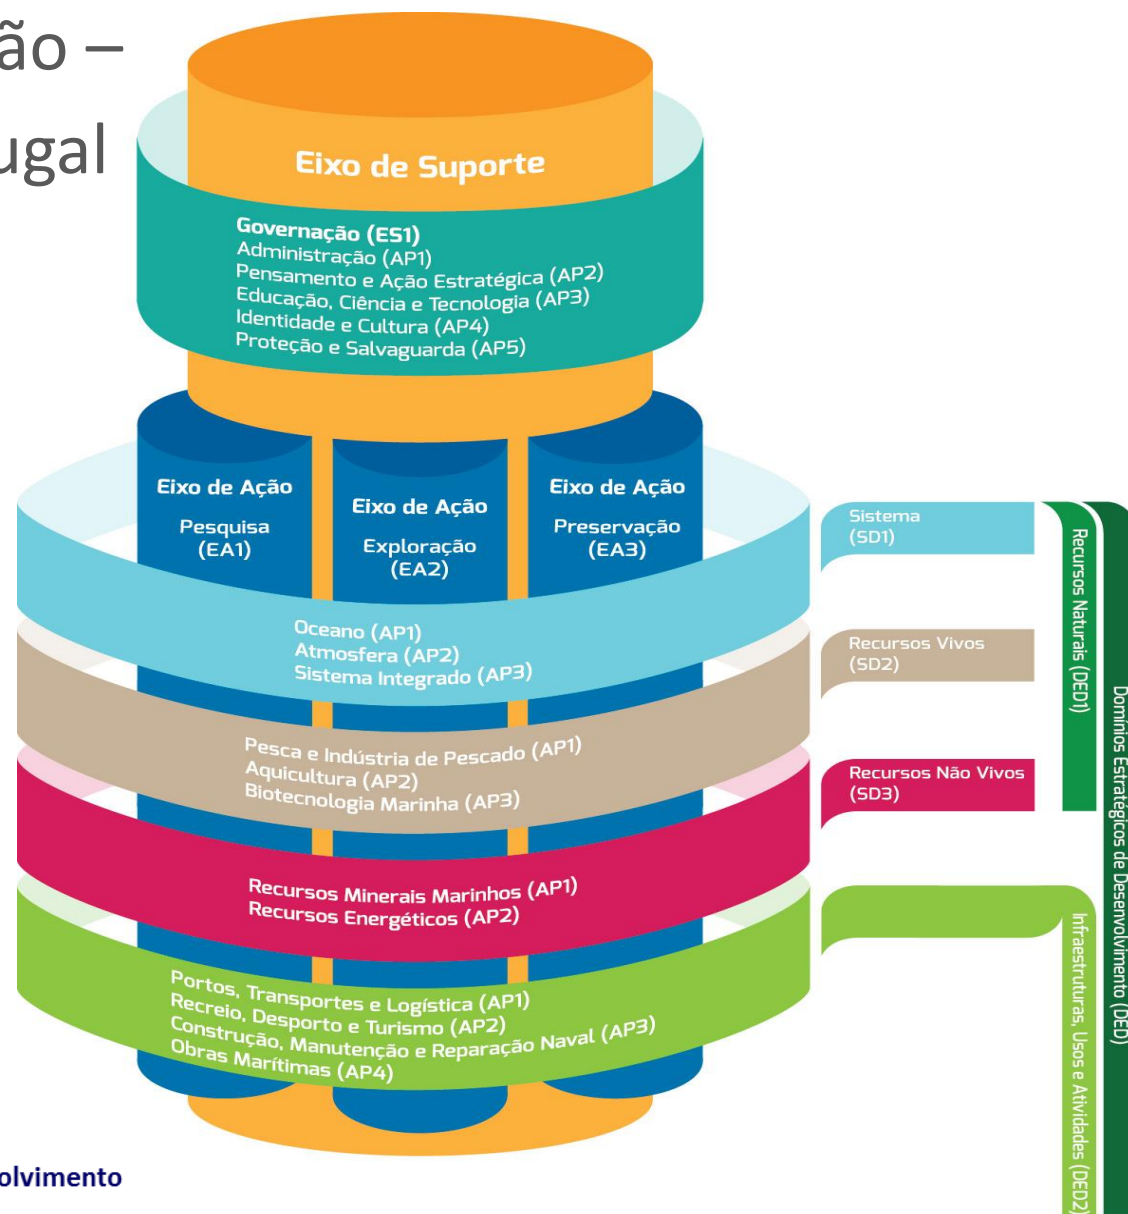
ão –
ugal

Eixo de Suporte

Governação (ES1)
Administração (AP1)
Pensamento e Ação Estratégica (AP2)
Educação, Ciência e Tecnologia (AP3)
Identidade e Cultura (AP4)
Proteção e Salvaguarda (AP5)

Eixo de Ação
Pesquisa
(EA1)

Eixo de Ação
Exploração
(EA2)

Eixo de Ação
Preservação
(EA3)

Oceano (AP1)
Atmosfera (AP2)
Sistema Integrado (AP3)

Pesca e Indústria de Pescado (AP1)
Aquicultura (AP2)
Biotecnologia Marinha (AP3)

Recursos Minerais Marinhos (AP1)
Recursos Energéticos (AP2)

Portos, Transportes e Logística (AP1)
Recreio, Desporto e Turismo (AP2)
Construção, Manutenção e Reparação Naval (AP3)
Obras Marítimas (AP4)

Sistema
(SD1)

Recursos Vivos
(SD2)

Recursos Não Vivos
(SD3)

Recursos Naturais (DED1)

Infraestruturas, Usos e Atividades (DED2)

Domínios Estratégicos de Desenvolvimento (DED)

olvimento